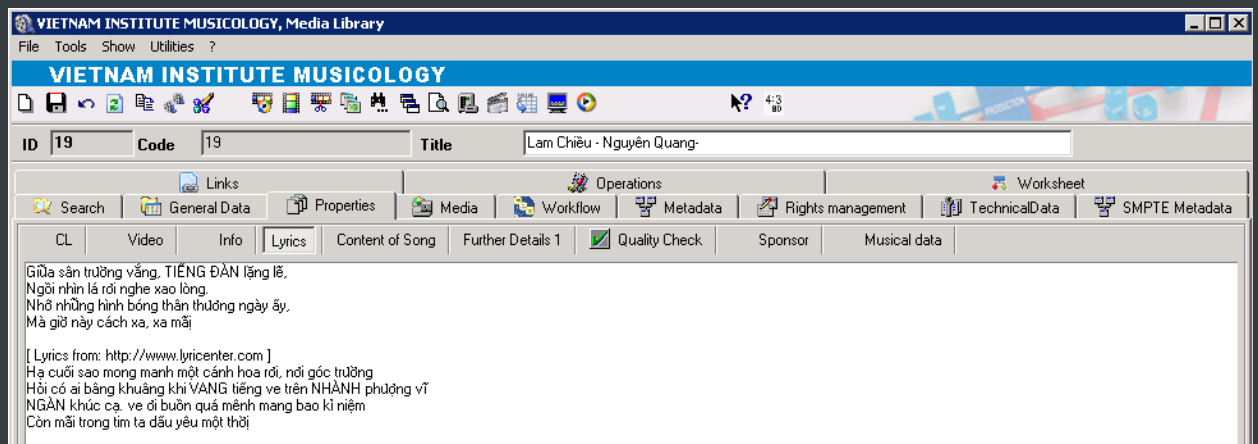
VIETNAM INSTITUTE MUSICOLOGY, Media Library

File Tools Show Utilities ?

VIETNAM INSTITUTE MUSICOLOGY

ID 19 Code 19 Title Lam Chiều - Nguyên Quang-

Links
Operations
Worksheet

Search General Data Properties Media Workflow Metadata Rights management TechnicalData SMPTE Metadata

CL Video Info Lyrics Content of Song Further Details 1 Quality Check Sponsor Musical data

Giữa sân trường vắng, TIẾNG ĐÀN lặng lẽ,
Ngồi nhìn lá rơi nghe xao lòng.
Nhớ những hình bóng thân thương ngày ấy,
Mà giờ này cách xa, xa mãi

[ Lyrics from: http://www.lyricenter.com ]
Hạ cuối sao mong manh một cánh hoa rơi, nơi góc trường
Hỏi có ai bâng khuâng khi VANG tiếng ve trên NHÀNH phượng vĩ
NGÀN khúc cạ. ve ơi buồn quá mênh mang bao kỉ niệm
Còn mãi trong tim ta dấu yêu một thời